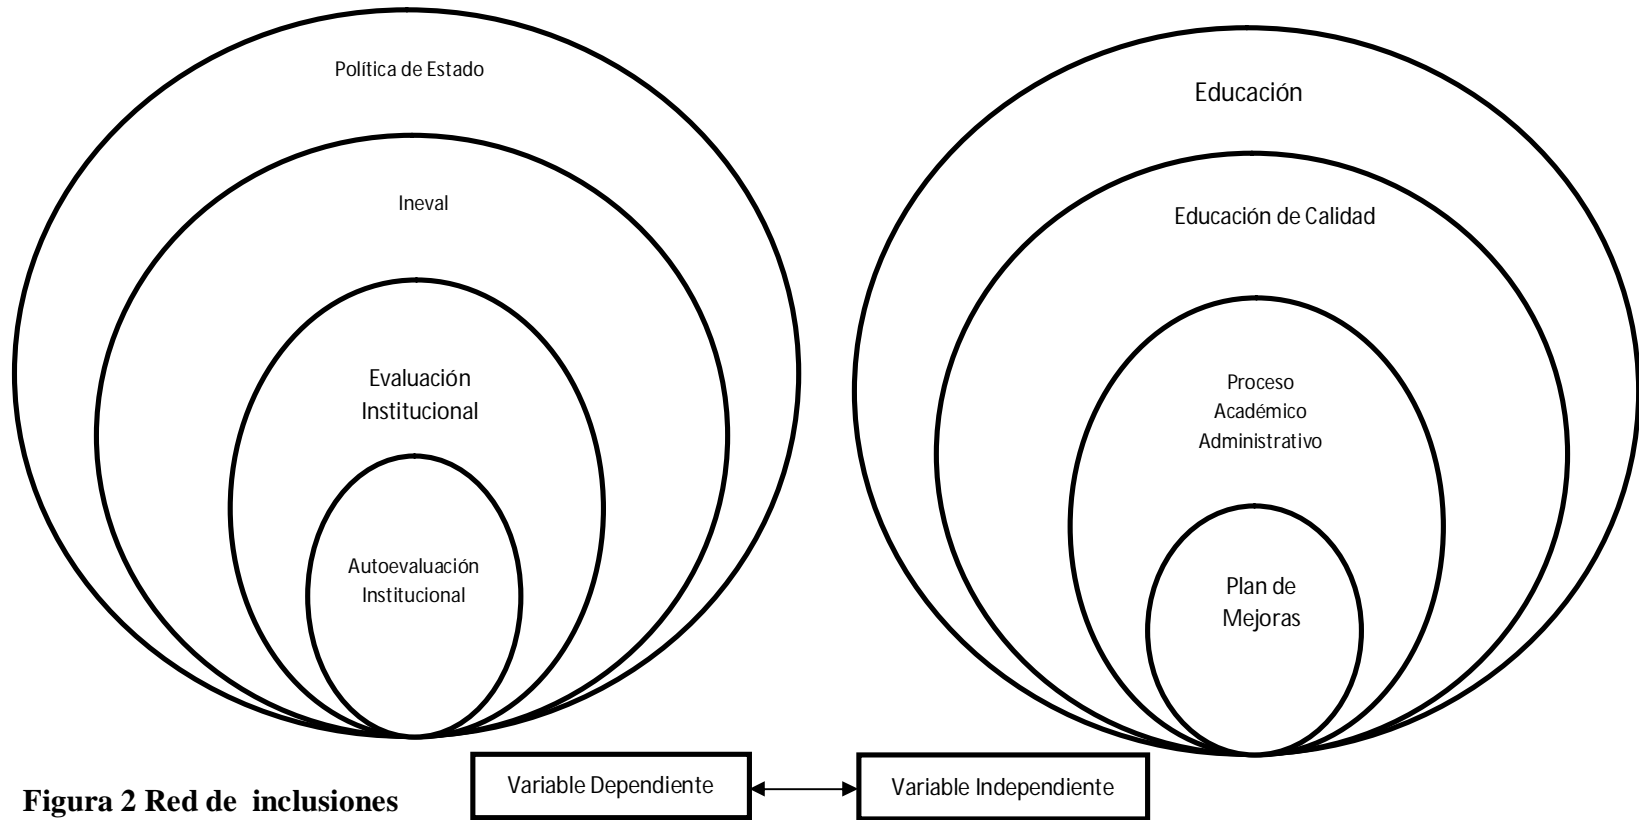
Política de Estado

Ineval

Evaluación Institucional

Autoevaluación Institucional

Educación

Educación de Calidad

Proceso Académico Administrativo

Plan de Mejoras

Variable Dependiente

Variable Independiente

Figura 2 Red de inclusiones